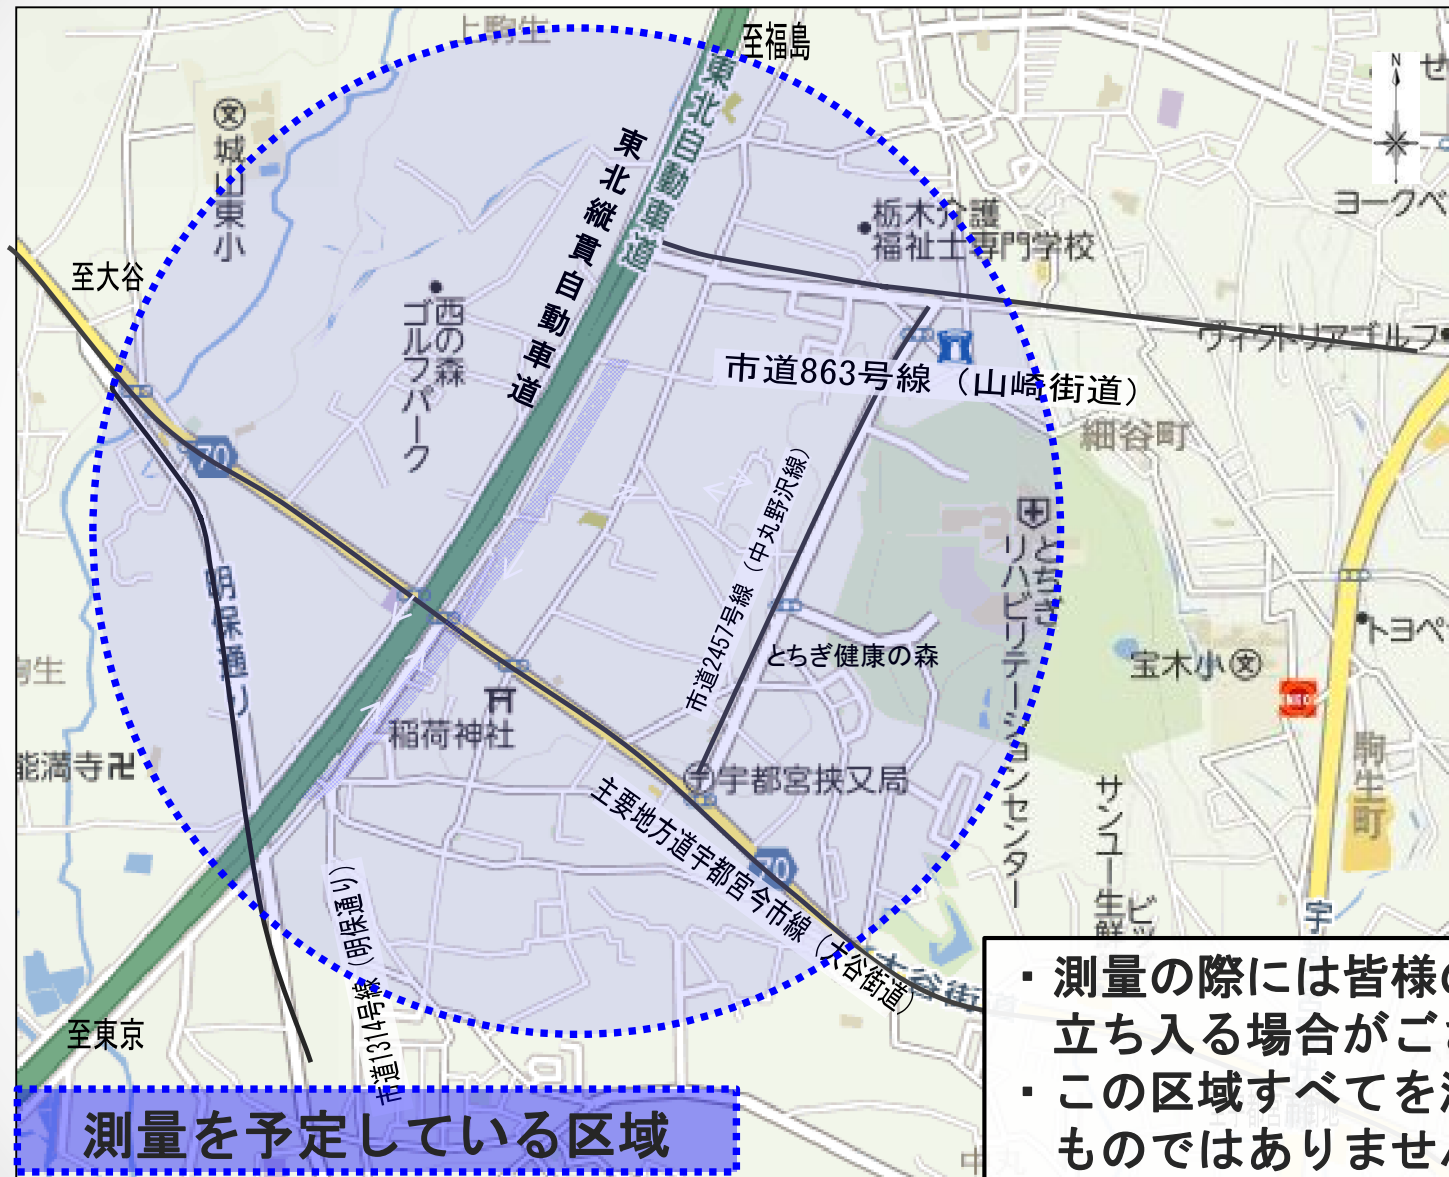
上駒生
至福島
東北自動車道
東北縦貫自動車道
城山東小
至大谷
西の森ゴルフパーク
栃木介護福祉士専門学校
ヨークベ
ヴィクトリアゴルフ
市道863号線（山崎街道）
細谷町
70
明保通り
市道2457号線（中丸野沢線）
とちぎリハビリテーションセンター
とちぎ健康の森
宝木小
トヨペ
駒生
能満寺
稲荷神社
宇都宮挟又局
駒生町
主要地方道宇都宮今市線（大谷街道）
70
サンユー生鮮
市道1314号線（明保通り）
至東京
測量を予定している区域
宇
・測量の際には皆様の
立ち入る場合がご
・この区域すべてを
ものではありませ
中丸